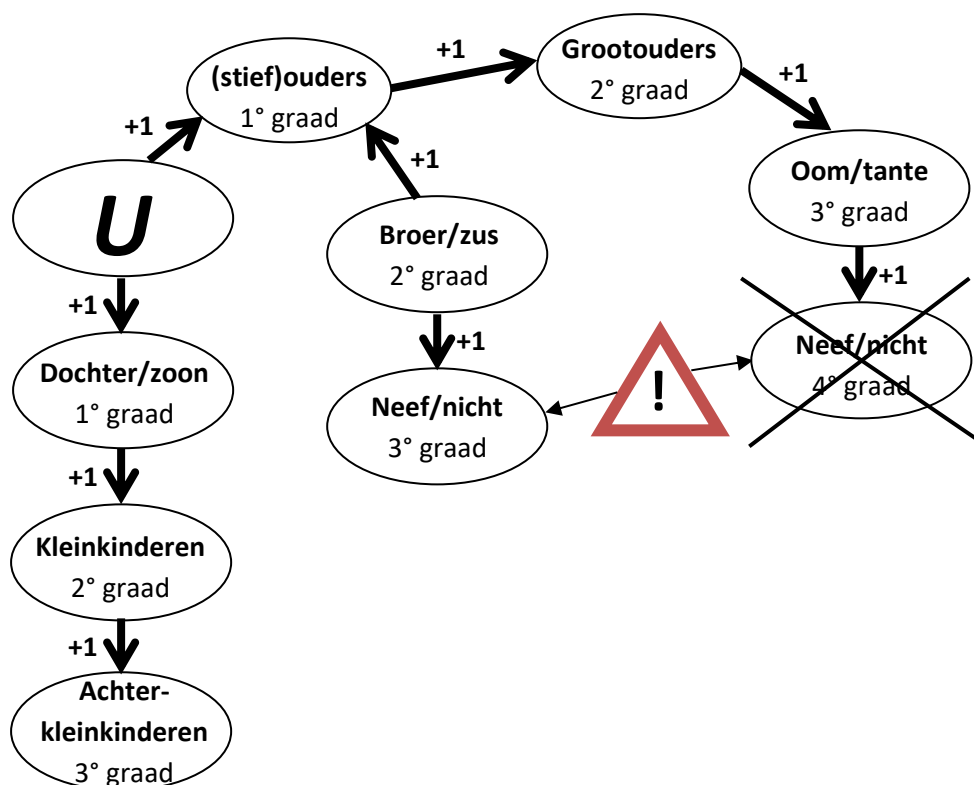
(stief)ouders
1° graad

+1

Grootouders
2° graad

+1

+1

U

+1

Oom/tante
3° graad

Broer/zus
2° graad

+1

+1

+1

Dochter/zoon
1° graad

+1

Neef/nicht
3° graad

!

Neef/nicht
4° graad

+1

Kleinkinderen
2° graad

+1

Achterkleinkinderen
3° graad